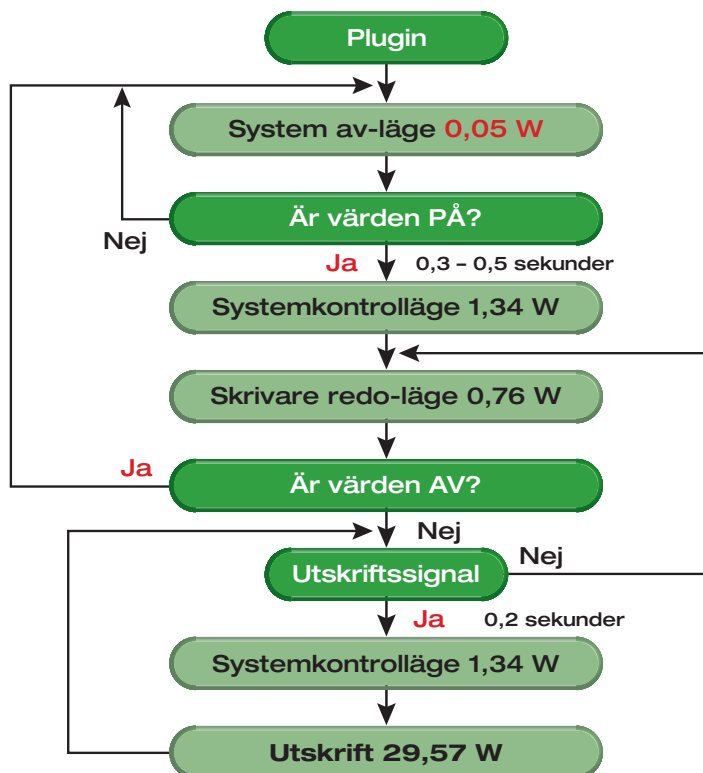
Plugin

System av-läge 0,05 W

Är värden PÅ?

Nej

Ja

0,3 – 0,5 sekunder

Systemkontrolläge 1,34 W

Skrivare redo-läge 0,76 W

Ja

Är värden AV?

Nej

Nej

Utskriftssignal

Ja

0,2 sekunder

Systemkontrolläge 1,34 W

Utskrift 29,57 W